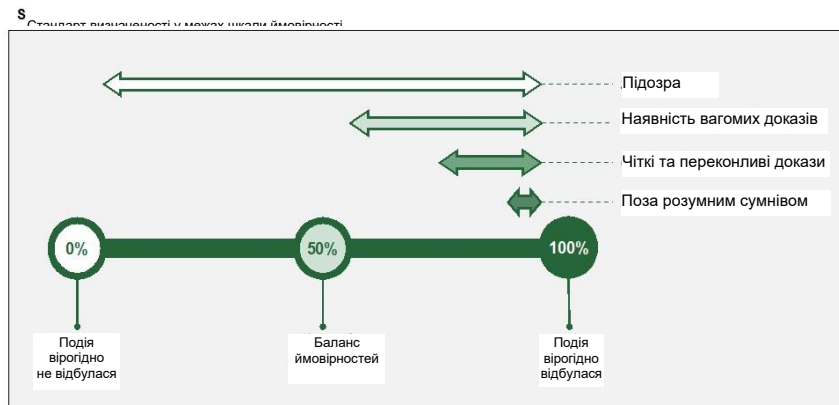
S
Стандарт визначеності у межах шкали ймовірності

Підозра

Наявність вагомих доказів

Чіткі та переконливі докази

Поза розумним сумнівом

0%

50%

100%

Подія вірогідно не відбулася

Баланс ймовірностей

Подія вірогідно відбулася